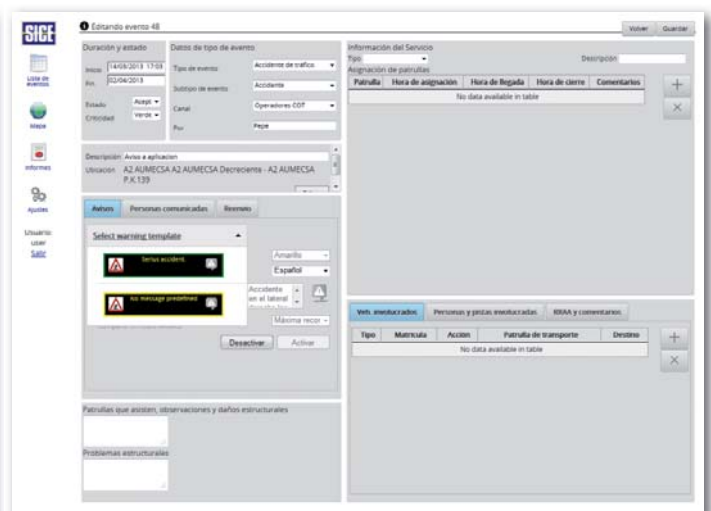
SICE

Lista de eventos

Mapa

Informes

Ajustes

Usuario: user
Salir

Editando evento 48

Volver Guardar

Duración y estado

Inicio 14/08/2013 17:03

Fin 02/04/2013

Estado Acept

Criticidad Verde

Datos de tipo de evento

Tipo de evento Accidente de tráfico

Subtipo de evento Accidente

Canal Operadores COT

Por Pepe

Descripción Aviso a aplicacion

Ubicación A2 AUMECSA A2 AUMECSA Decreciente - A2 AUMECSA P.K.139

Avisos Personas comunicadas Recursos

Select warning template

Serius accident.

Ice message predefined

Amarillo

Español

Accidente en el lateral

Máxima recor

Desactivar Activar

Patrullas que asisten, observaciones y daños estructurales

Problemas estructurales

Información del Servicio

Tipo

Descripción

Asignación de patrullas

| Patrulla | Hora de asignación | Hora de llegada | Hora de cierre | Comentarios |
|---|---|---|---|---|
| No data available in table | | | | |

Veh. involucrados Personas y pistas involucradas RRAA y comentarios

| Tipo | Matrícula | Acción | Patrulla de transporte | Destino |
|---|---|---|---|---|
| No data available in table | | | | |